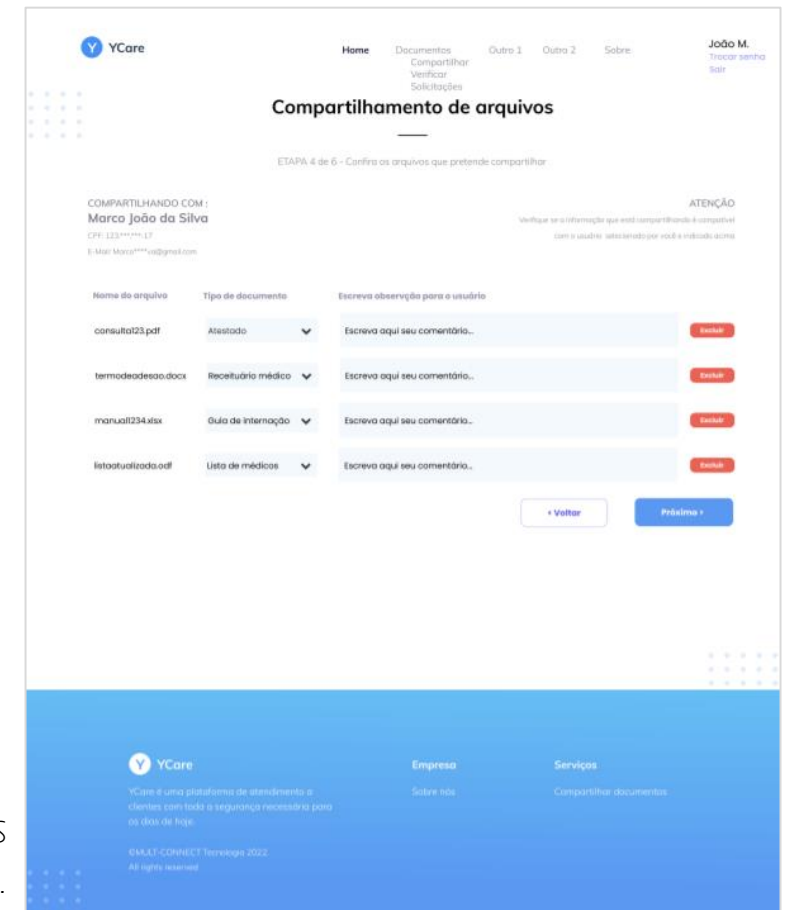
Y YCare

Home Documentos Compartilhar Verificar Solicitações Outro 1 Outro 2 Sobre

João M.
Trocar senha
Sair

Compartilhamento de arquivos

ETAPA 4 de 6 - Confira os arquivos que pretende compartilhar

COMPARTILHANDO COM :
Marco João da Silva
CPF: 123.***.***-17
E-Mail: Marco****va@gmail.com

ATENÇÃO
Verifique se a informação que está compartilhando é compatível com o usuário selecionado por você e indicado acima

| Nome do arquivo | Tipo de documento | Escreva observção para o usuário | |
|---|---|---|---|
| consulta123.pdf | Atestado | Escreva aqui seu comentário... | Excluir |
| termodeadesao.docx | Receituário médico | Escreva aqui seu comentário... | Excluir |
| manual1234.xlsx | Guia de internação | Escreva aqui seu comentário... | Excluir |
| listaatualizada.odf | Lista de médicos | Escreva aqui seu comentário... | Excluir |

‹ Voltar
Próximo ›

Y YCare
YCare é uma plataforma de atendimento a clientes com toda a segurança necessária para os dias de hoje.

©MULT-CONNECT Tecnologia 2022
All rights reserved

Empresa
Sobre nós

Serviços
Compartilhar documentos